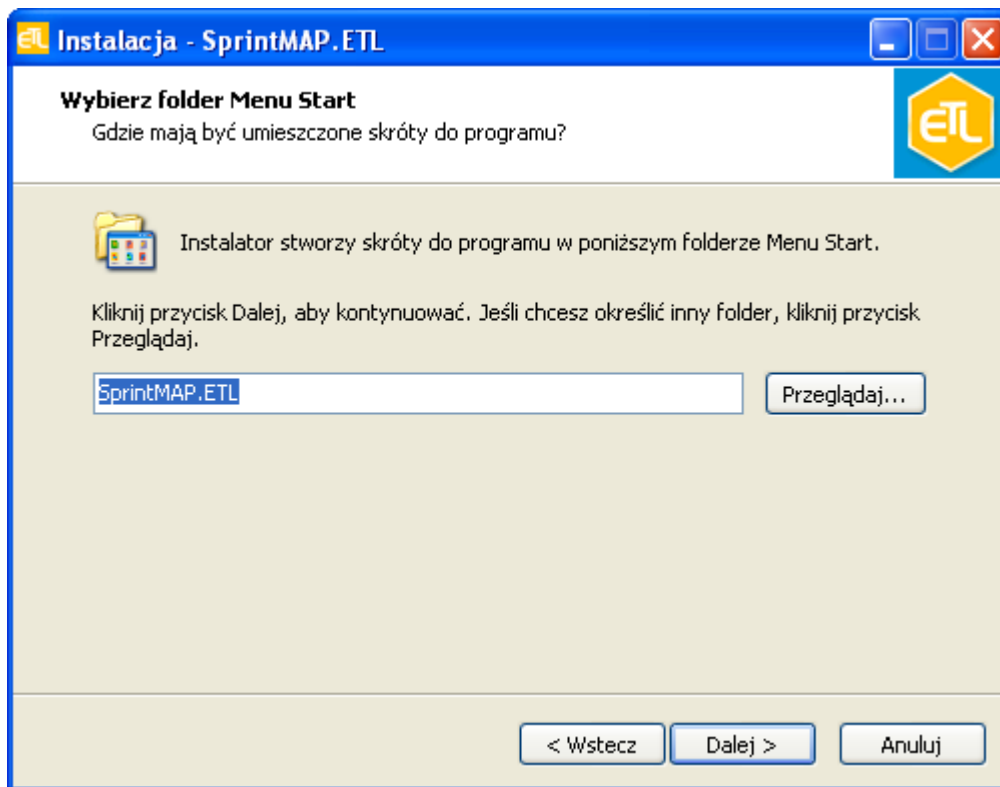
ETL Instalacja - SprintMAP.ETL

Wybierz folder Menu Start
Gdzie mają być umieszczone skróty do programu?

ETL

Instalator stworzy skróty do programu w poniższym folderze Menu Start.

Kliknij przycisk Dalej, aby kontynuować. Jeśli chcesz określić inny folder, kliknij przycisk Przeglądaj.

SprintMAP.ETL

Przeglądaj...

< Wstecz
Dalej >
Anuluj